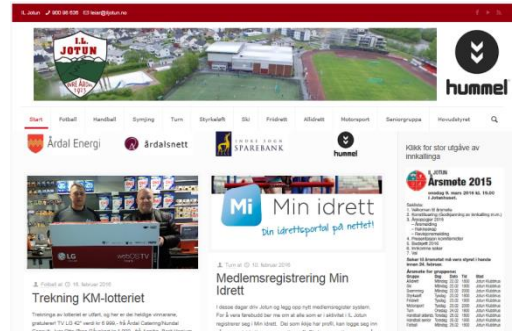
IL Jotun | 900 96 536 | leser@iljotun.no

I.L. JOTUN

hummel

Start | Fotball | Handball | Gymjing | Turn | Styrkeløft | Ski | Friidrett | Allidrett | Motorsport | Sørvgruppa | Hovudstyret

Årdal Energi | årdalsnett | SPAREBANK | hummel

Klikk for stor utgåve av innkallinga

I.L. JOTUN
Årsmøte 2015

Mi Min idrett
Din idrettsportal på nettet!

Fotball at 16. februar 2016

Trekning KM-lotteriet

Trekninga av lotteriet er utført, og her er dei heldige vinnarane, gratulerer! TV LG 42" verdi kr 6 999,- frå Årdal Catering/Nordal

Turn at 10. februar 2016

Medlemsregistrering Min Idrett

I tiden fram driv Jotun og legg opp nytt medlemsregister system. For å vere føreklodd bør me sin at alle som er i aktivitet i IL Jotun registrerer seg i Min idrett. Dei som ikkje har profil, kan logge seg inn